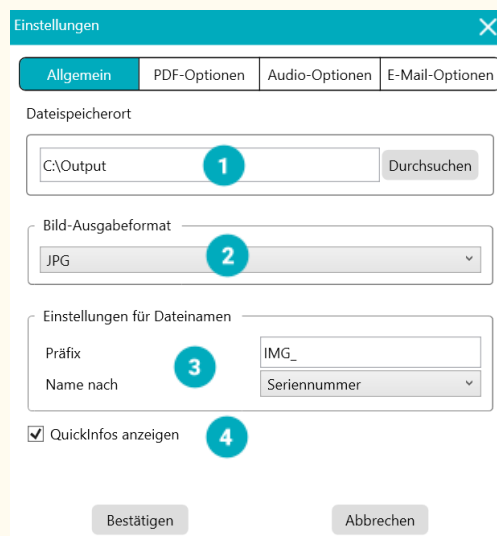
Einstellungen

Allgemein | PDF-Optionen | Audio-Optionen | E-Mail-Optionen

Dateispeicherort

C:\Output

1

Durchsuchen

Bild-Ausgabeformat

JPG

2

Einstellungen für Dateinamen

Präfix

IMG_

3

Name nach

Seriennummer

QuickInfos anzeigen

4

Bestätigen

Abbrechen